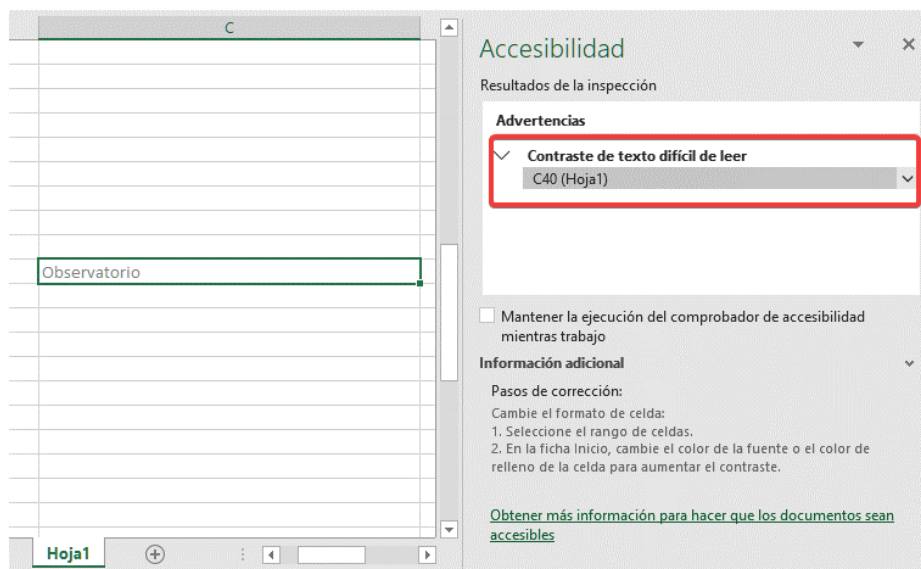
C

Observatorio

Hoja1

Accesibilidad

Resultados de la inspección

Advertencias

Contraste de texto difícil de leer

C40 (Hoja1)

Mantener la ejecución del comprobador de accesibilidad mientras trabajo

Información adicional

Pasos de corrección:

Cambie el formato de celda:
1. Seleccione el rango de celdas.
2. En la ficha Inicio, cambie el color de la fuente o el color de relleno de la celda para aumentar el contraste.

Obtener más información para hacer que los documentos sean accesibles